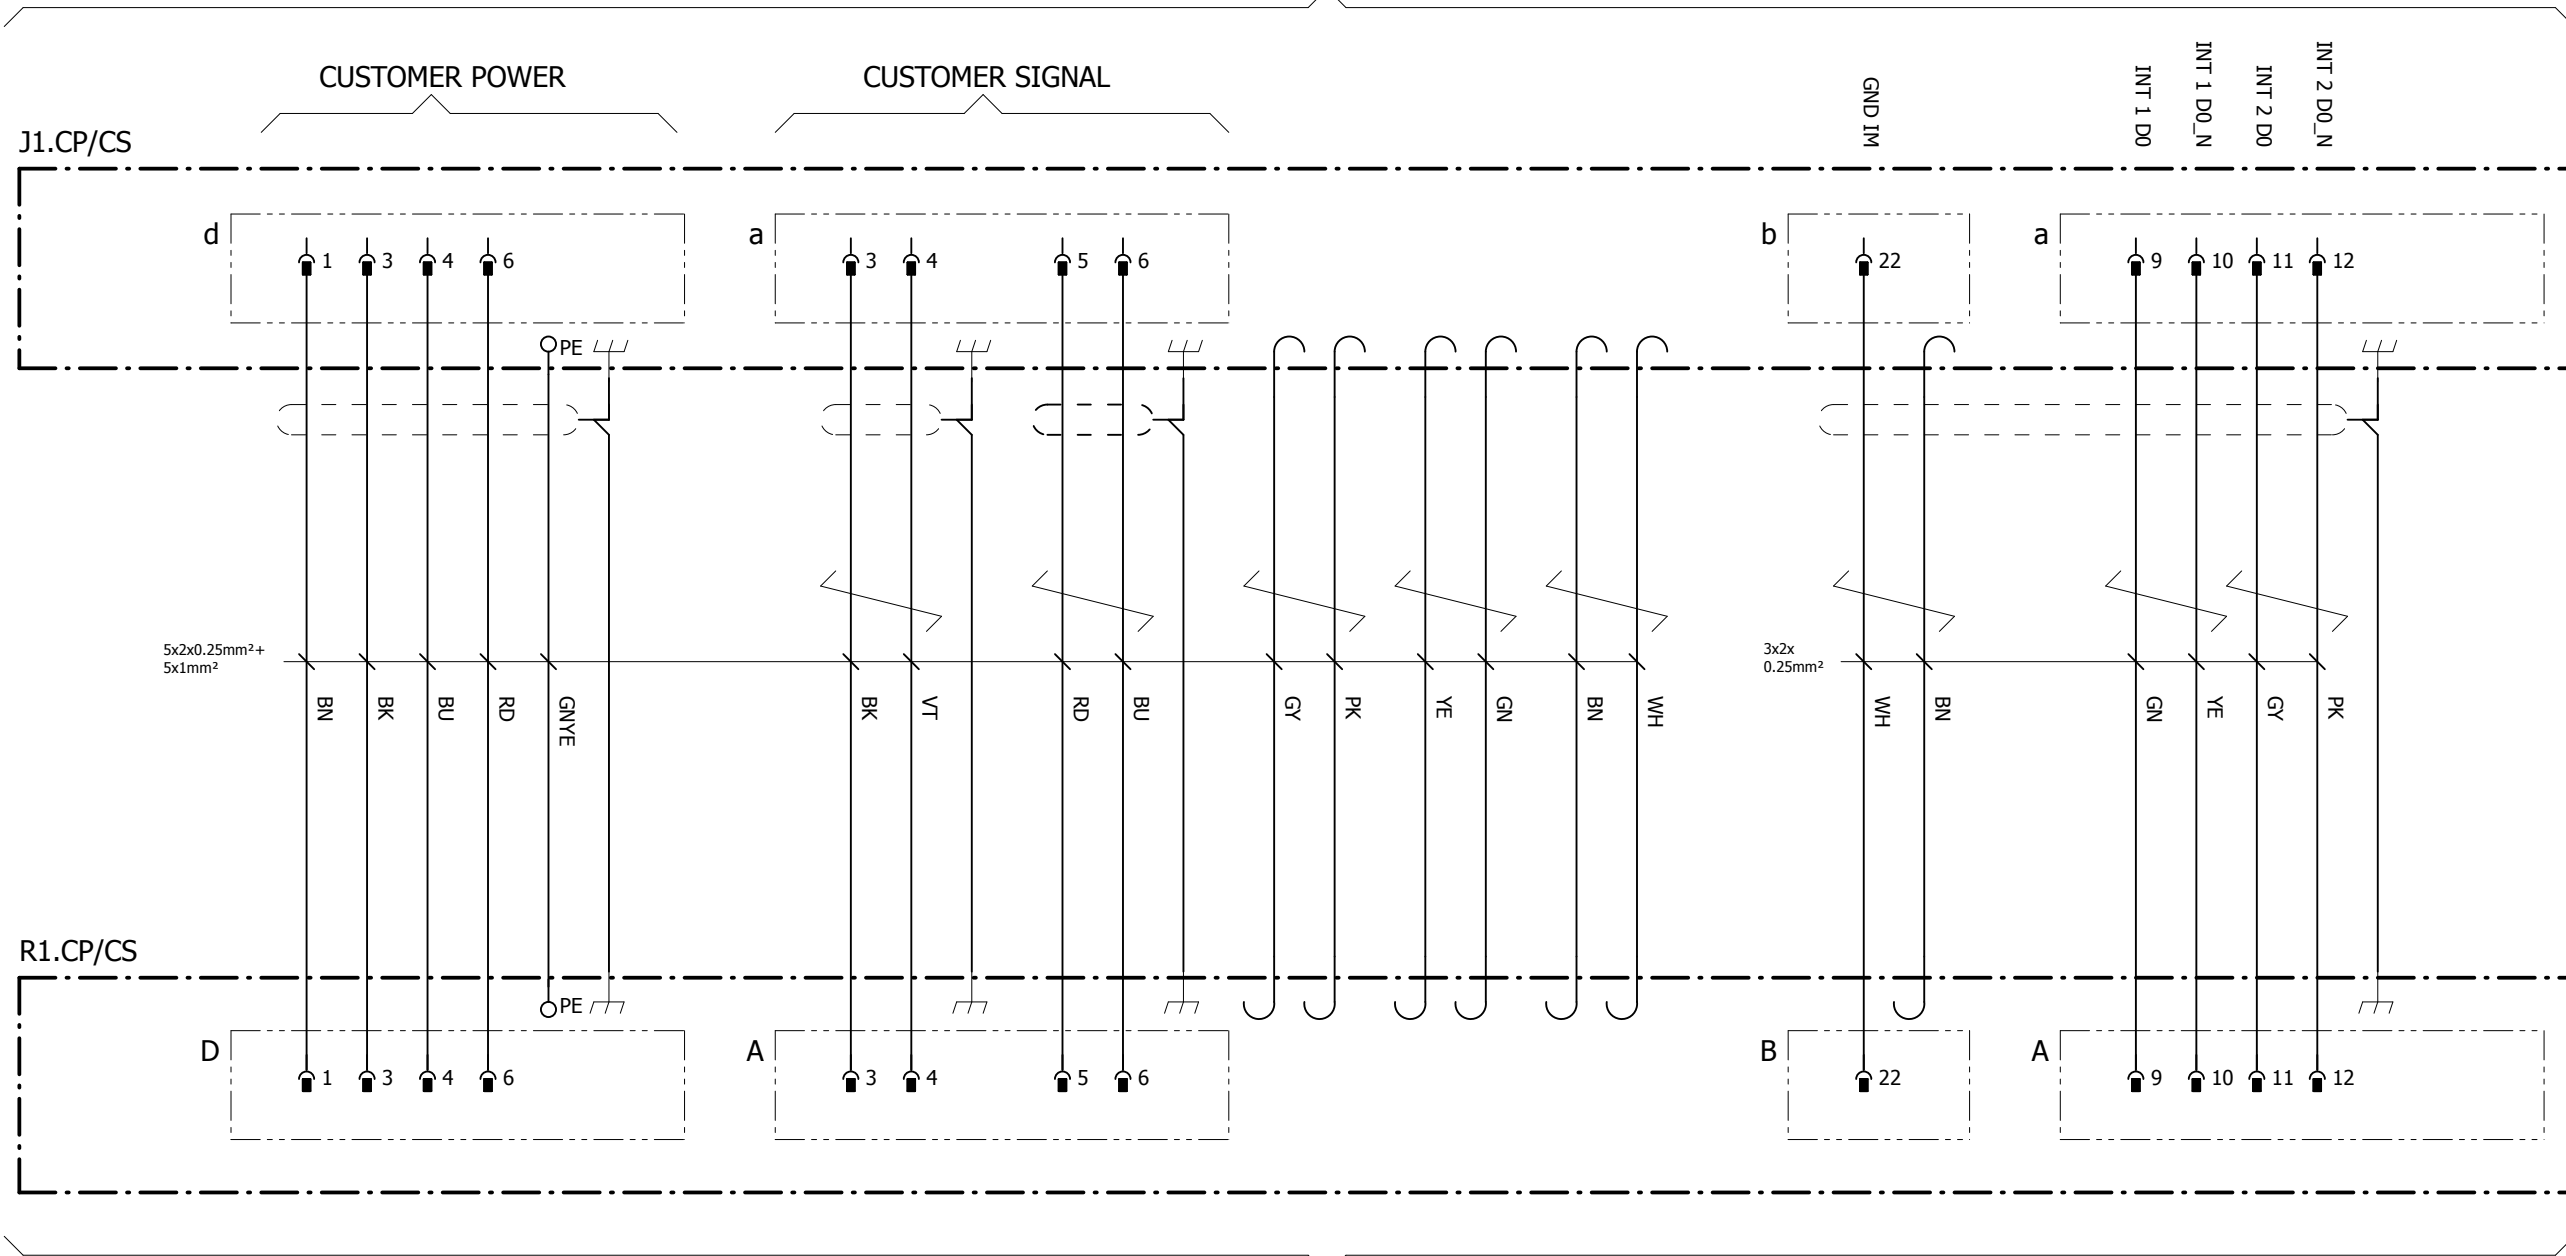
CUSTOMER POWER

CUSTOMER SIGNAL

GND IM

INT 1 D0

INT 1 D0_N

INT 2 D0

INT 2 D0_N

J1.CP/CS

d 1 3 4 6

a 3 4 5 6

b 22

a 9 10 11 12

PE

5x2x0.25mm²+ 5x1mm²

BN BK BU RD GNYE

BK VT RD BU GY PK YE GN BN WH

3x2x 0.25mm²

WH BN GN YE GY PK

R1.CP/CS

PE

D 1 3 4 6

A 3 4 5 6

B 22

A 9 10 11 12